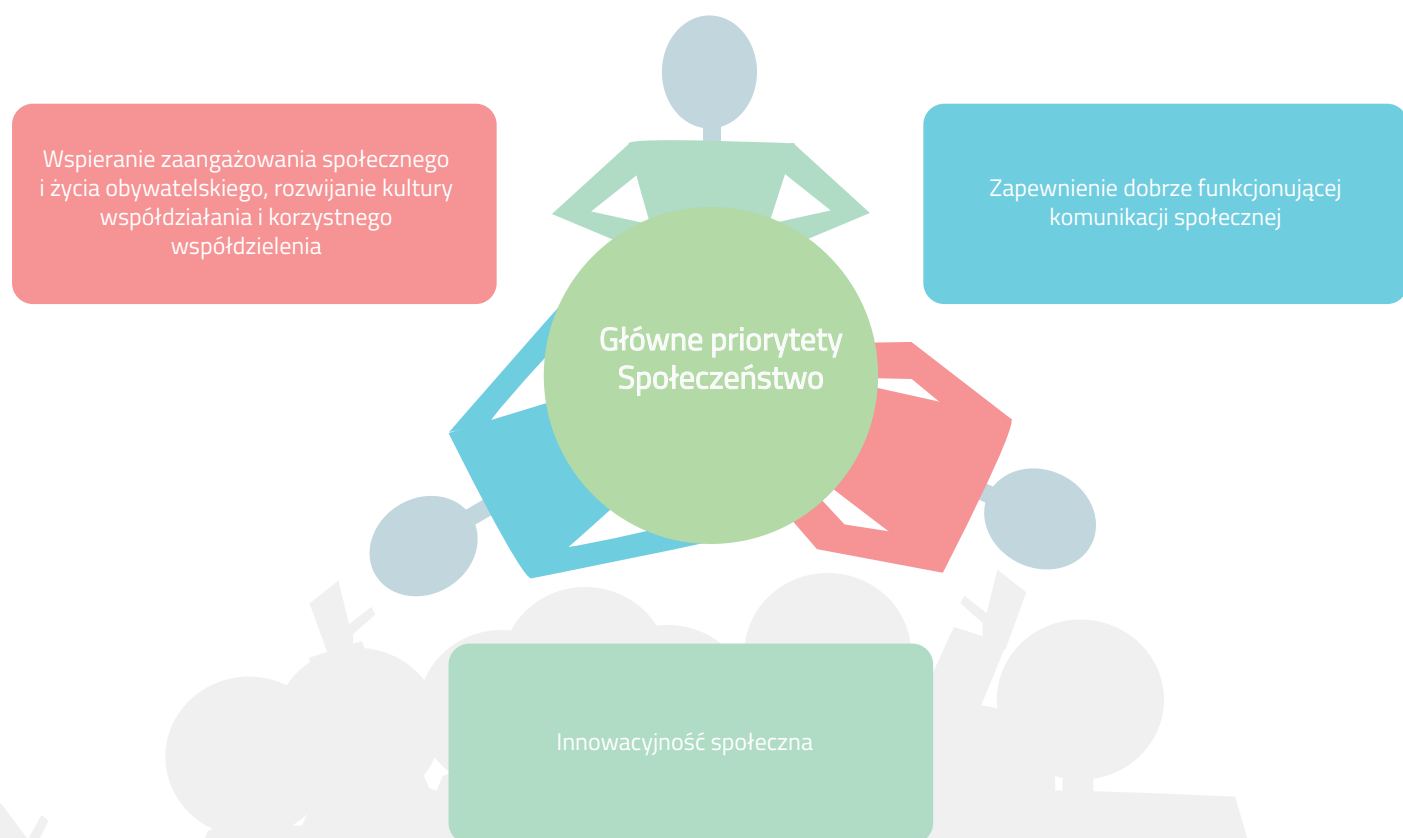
Wspieranie zaangażowania społecznego i życia obywatelskiego, rozwijanie kultury współdziałania i korzystnego współdzielenia

Zapewnienie dobrze funkcjonującej komunikacji społecznej

Główne priorytety Społeczeństwo

Innowacyjność społeczna